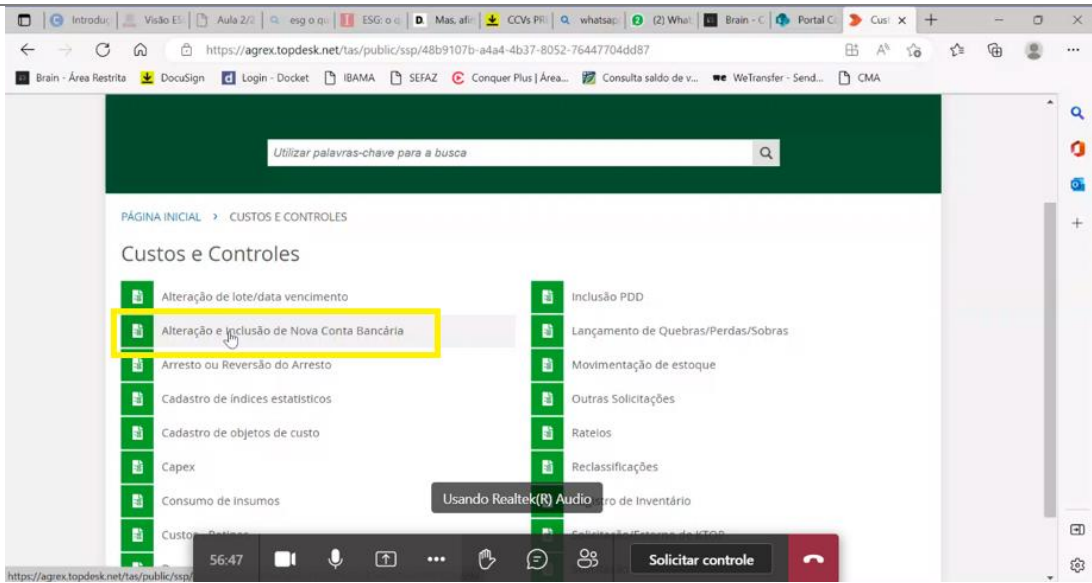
Introduç | Visão ES | Aula 2/2 | esg o qu | ESG: o q | Mas, afir | CCVs PRI | whatsap | (2) What | Brain - C | Portal Cl | Cust ×

https://agrex.topdesk.net/tas/public/ssp/48b9107b-a4a4-4b37-8052-76447704dd87

Brain - Área Restrita | DocuSign | Login - Docket | IBAMA | SEFAZ | Conquer Plus | Área... | Consulta saldo de v... | WeTransfer - Send... | CMA

Utilizar palavras-chave para a busca

PÁGINA INICIAL › CUSTOS E CONTROLES

Custos e Controles

Alteração de lote/data vencimento
Alteração e inclusão de Nova Conta Bancária
Arresto ou Reversão do Arresto
Cadastro de índices estatísticos
Cadastro de objetos de custo
Capex
Consumo de insumos
Custos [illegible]

Inclusão PDD
Lançamento de Quebras/Perdas/Sobras
Movimentação de estoque
Outras Solicitações
Rateios
Reclassificações
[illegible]tro de Inventário
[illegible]

Usando Realtek(R) Audio

56:47

Solicitar controle

https://agrex.topdesk.net/tas/public/ssp/